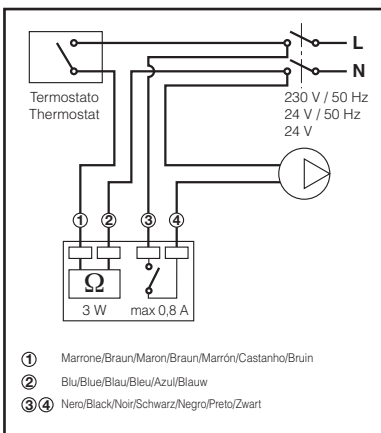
L
N
Termostato
Thermostat
230 V / 50 Hz
24 V / 50 Hz
24 V
①
②
③
④
Ω
3 W
max 0,8 A

① Marrone/Braun/Maron/Braun/Marrón/Castanho/Bruin

② Blu/Blue/Blau/Bleu/Azul/Blauw

③④ Nero/Black/Noir/Schwarz/Negro/Preto/Zwart